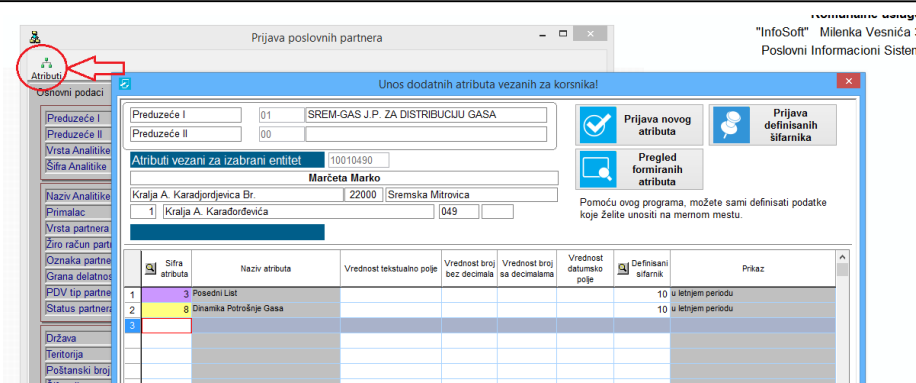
Komunalne usluge
"InfoSoft" Milenka Vesnića 3
Poslovni Informacioni Sistem

Prijava poslovnih partnera

Atributi

Osnovni podaci

Preduzeće I
Preduzeće II
Vrsta Analitike
Šifra Analitike
Naziv Analitike
Primalac
Vrsta partnera
Žiro račun partn
Oznaka partne
Grana delatnos
PDV tip partne
Status partnera
Država
Teritorija
Poštanski broj

Unos dodatnih atributa vezanih za korsnika!

| Preduzeće I | 01 | SREM-GAS J.P. ZA DISTRIBUCIJU GASA |
|---|---|---|
| Preduzeće II | 00 | |

Atributi vezani za izabrani entitet 10010490
Marčeta Marko
Kralja A. Karadjordjevica Br. 22000 Sremska Mitrovica
1 Kralja A. Karađorđevića 049

Prijava novog atributa

Prijava definisanih šifarnika

Pregled formiranih atributa

Pomoću ovog programa, možete sami definisati podatke koje želite unositi na mernom mestu.

| | Sifra atributa | Naziv atributa | Vrednost tekstualno polje | Vrednost broj bez decimala | Vrednost broj sa decimalama | Vrednost datumsko polje | Definisani sifarnik | Prikaz |
|---|---|---|---|---|---|---|---|---|
| 1 | 3 | Posedni List | | | | | 10 | u letnjem periodu |
| 2 | 8 | Dinamika Potrošnje Gasa | | | | | 10 | u letnjem periodu |
| 3 | | | | | | | | |